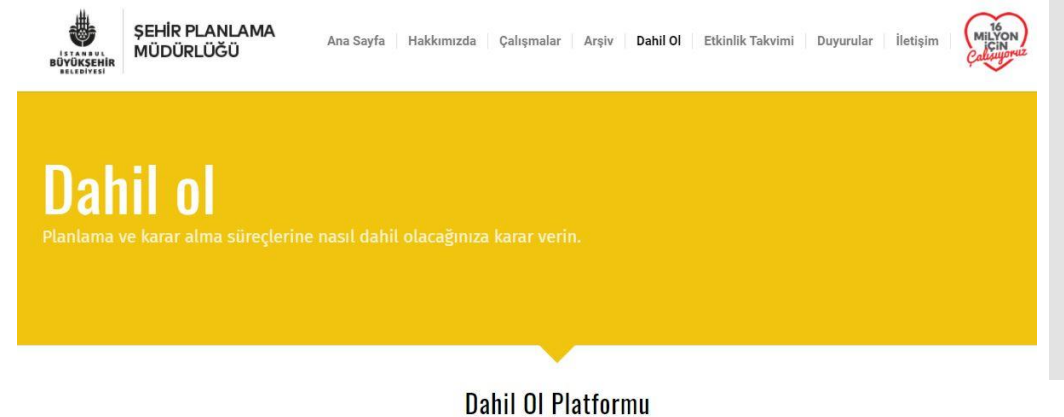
İSTANBUL BÜYÜKŞEHİR BELEDİYESİ

ŞEHİR PLANLAMA MÜDÜRLÜĞÜ

Ana Sayfa | Hakkımızda | Çalışmalar | Arşiv | Dahil Ol | Etkinlik Takvimi | Duyurular | İletişim

16 MİLYON İÇİN Çalışıyoruz

Dahil ol

Planlama ve karar alma süreçlerine nasıl dahil olacağınıza karar verin.

Dahil Ol Platformu